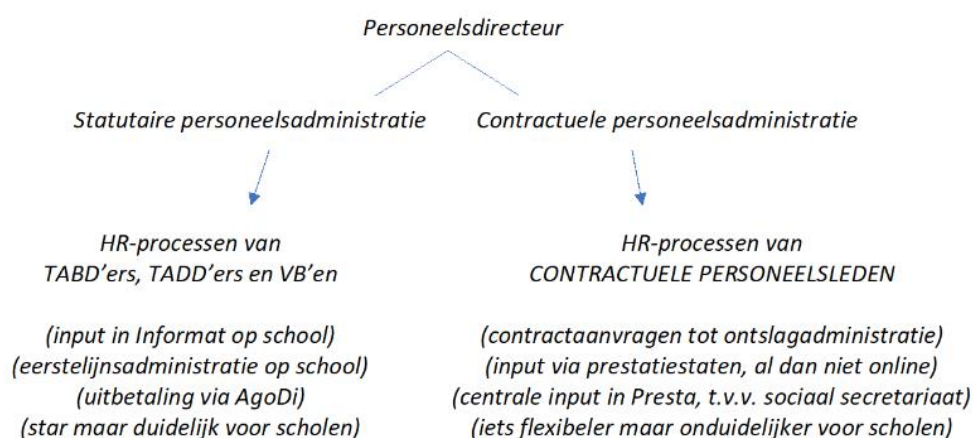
Personeelsdirecteur

Statutaire personeelsadministratie

HR-processen van
TABD'ers, TADD'ers en VB'en

(input in Informat op school)
(eerstelijnsadministratie op school)
(uitbetaling via AgoDi)
(star maar duidelijk voor scholen)

Contractuele personeelsadministratie

HR-processen van
CONTRACTUELE PERSONEELSLEDEN

(contractaanvragen tot ontslagadministratie)
(input via prestatiestaten, al dan niet online)
(centrale input in Presta, t.v.v. sociaal secretariaat)
(iets flexibeler maar onduidelijker voor scholen)